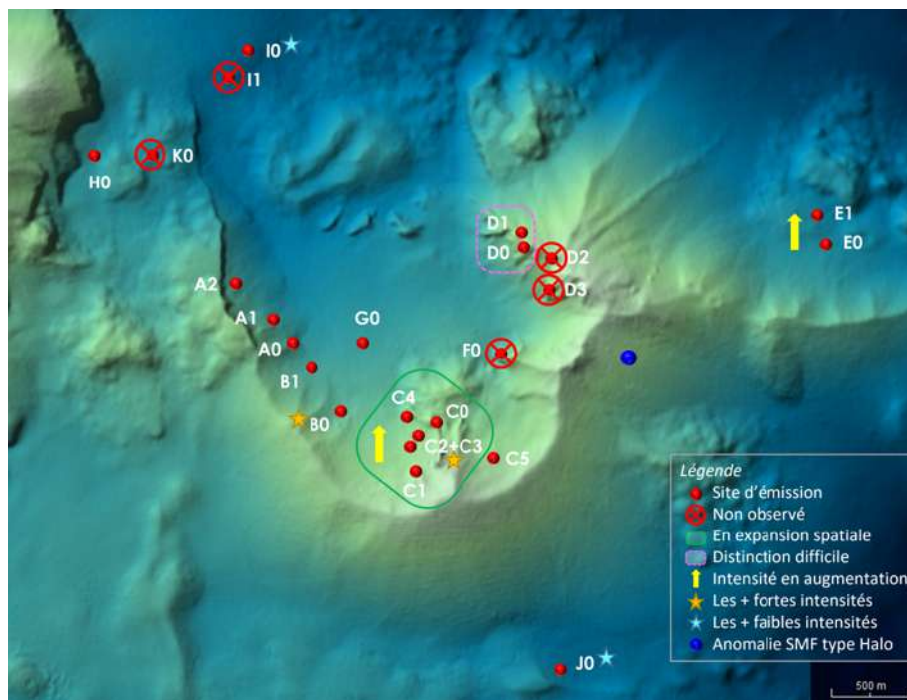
I0
I1
K0
H0
D1
D0
D2
D3
E1
E0
A2
A1
G0
A0
F0
B1
C4
C0
B0
C2+C3
C5
C1
J0

Légende
Site d'émission
Non observé
En expansion spatiale
Distinction difficile
Intensité en augmentation
Les + fortes intensités
Les + faibles intensités
Anomalie SMF type Halo

500 m